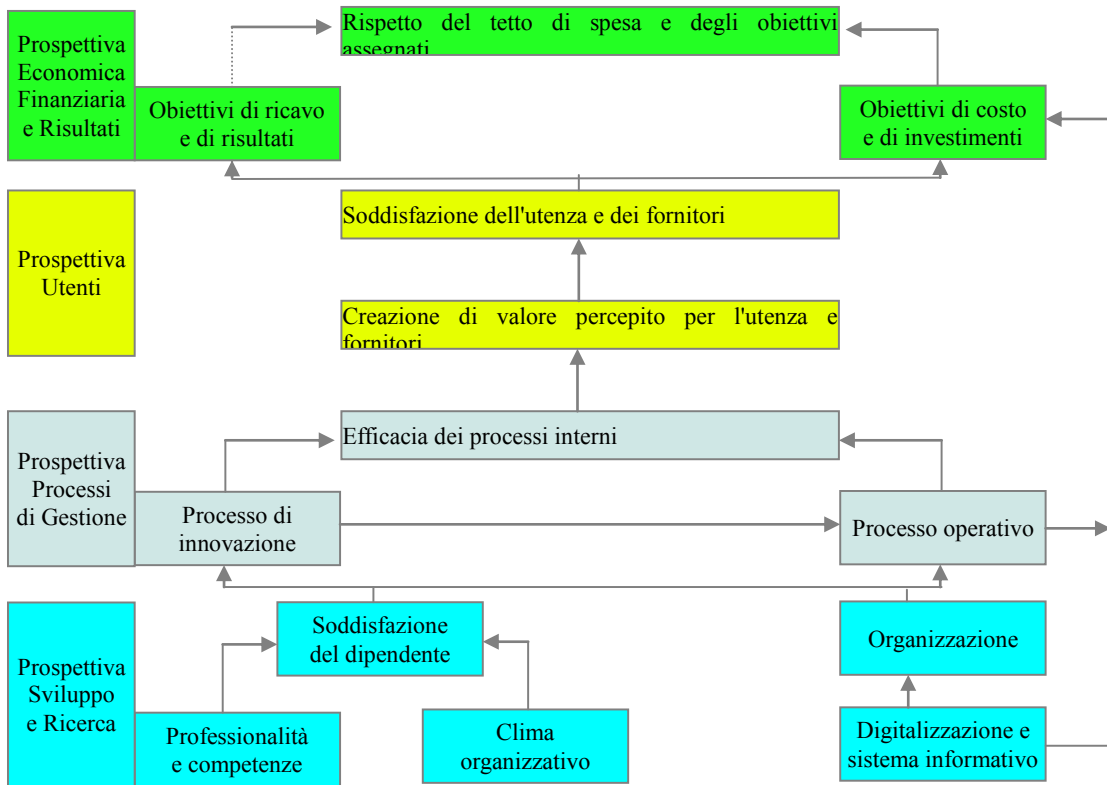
Prospettiva Economica Finanziaria e Risultati

Rispetto del tetto di spesa e degli obiettivi assegnati

Obiettivi di ricavo e di risultati

Obiettivi di costo e di investimenti

Prospettiva Utenti

Soddisfazione dell'utenza e dei fornitori

Creazione di valore percepito per l'utenza e fornitori

Prospettiva Processi di Gestione

Efficacia dei processi interni

Processo di innovazione

Processo operativo

Prospettiva Sviluppo e Ricerca

Soddisfazione del dipendente

Organizzazione

Professionalità e competenze

Clima organizzativo

Digitalizzazione e sistema informativo